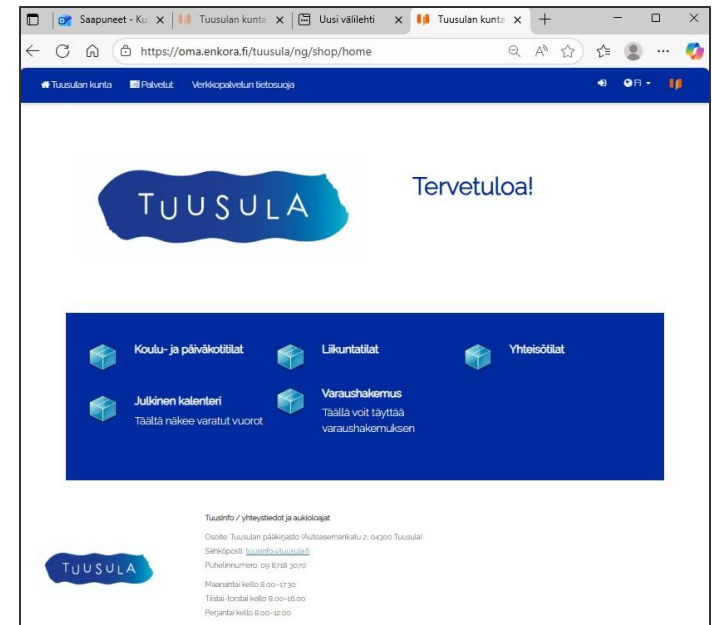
Saapuneet - Ku | Tuusulan kunta | Uusi välilehti | Tuusulan kunta

https://oma.enkora.fi/tuusula/ng/shop/home

Tuusulan kunta  Palvelut  Verkkopalvelun tietosuoja

FI

TUUSULA

Tervetuloa!

Koulu- ja päiväkotitilat

Liikuntatilat

Yhteisötilat

Julkinen kalenteri
Täältä näkee varatut vuorot

Varaushakemus
Täällä voit täyttää varaushakemuksen

TUUSULA

Tuusinfo / yhteystiedot ja aukioloajat

Osoite: Tuusulan pääkirjasto (Autoasemankatu 2, 04300 Tuusula)
Sähköposti: tuusinfo@tuusula.fi
Puhelinnumero: 09 8718 3070

Maanantai kello 8.00–17.30
Tiistai-torstai kello 8.00–16.00
Perjantai kello 8.00–12.00